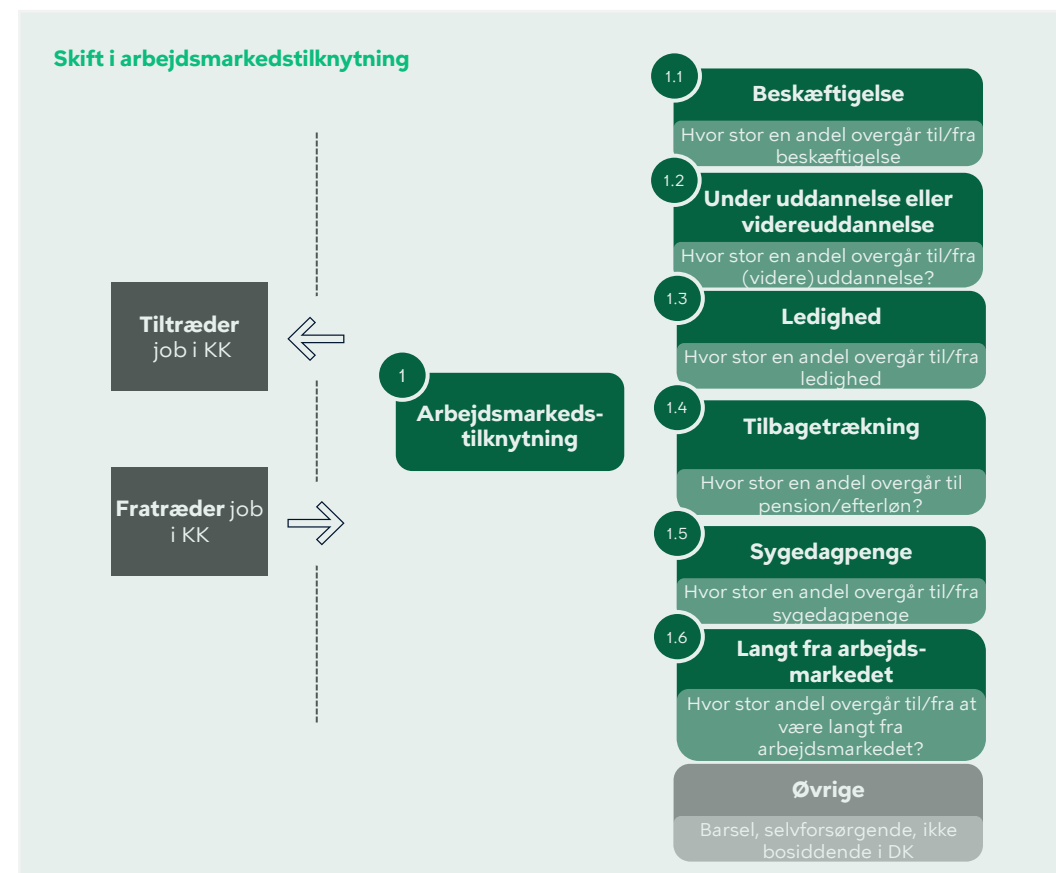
Skift i arbejdsmarkedstilknytning

Tiltræder job i KK

Fratræder job i KK

1
Arbejdsmarkedstilknytning

1.1
Beskæftigelse
Hvor stor en andel overgår til/fra beskæftigelse

1.2
Under uddannelse eller videreuddannelse
Hvor stor en andel overgår til/fra (videre)uddannelse?

1.3
Ledighed
Hvor stor en andel overgår til/fra ledighed

1.4
Tilbagetrækning
Hvor stor en andel overgår til pension/efterløn?

1.5
Sygedagpenge
Hvor stor en andel overgår til/fra sygedagpenge

1.6
Langt fra arbejdsmarkedet
Hvor stor andel overgår til/fra at være langt fra arbejdsmarkedet?

Øvrige
Barsel, selvforsørgende, ikke bosiddende i DK